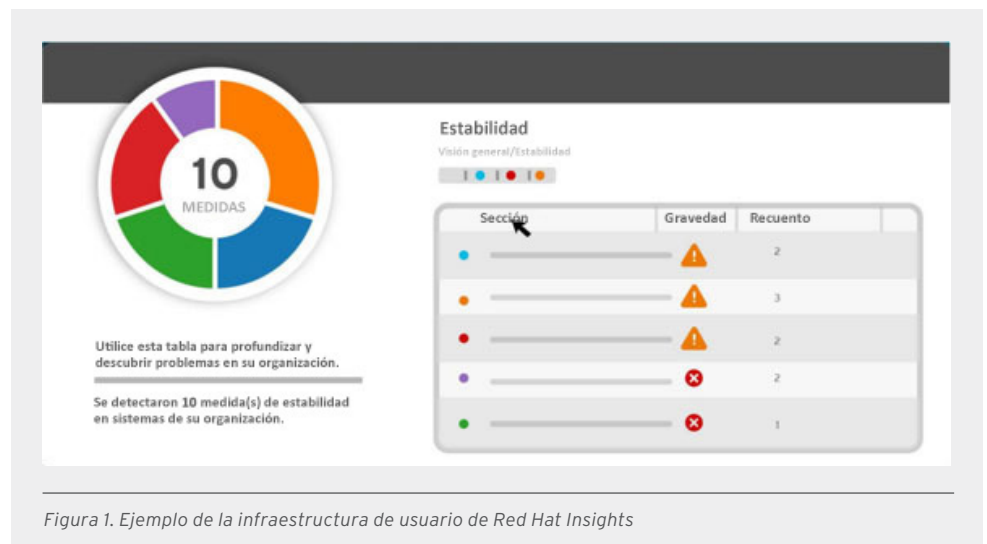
10
MEDIDAS

Estabilidad
Visión general/Estabilidad

| Sección | Gravedad | Recuento |
|---|---|---|
| | | 2 |
| | | 3 |
| | | 2 |
| | | 2 |
| | | 1 |

Utilice esta tabla para profundizar y descubrir problemas en su organización.

Se detectaron 10 medida(s) de estabilidad en sistemas de su organización.

Figura 1. Ejemplo de la infraestructura de usuario de Red Hat Insights